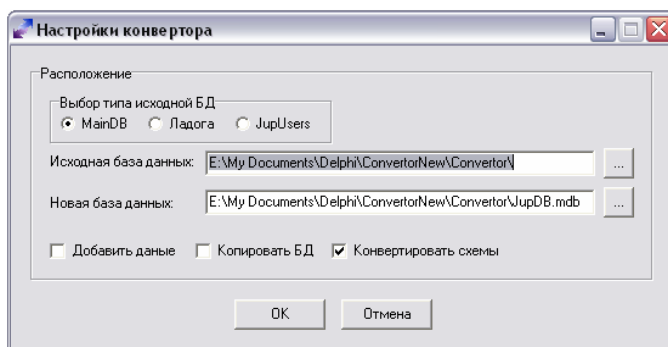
Настройки конвертора

Расположение

Выбор типа исходной БД

MainDB

Ладога

JupUsers

Исходная база данных: E:\My Documents\Delphi\ConvertorNew\Convertor\

...

Новая база данных: E:\My Documents\Delphi\ConvertorNew\Convertor\JupDB.mdb

...

Добавить даные

Копировать БД

Конвертировать схемы

OK

Отмена